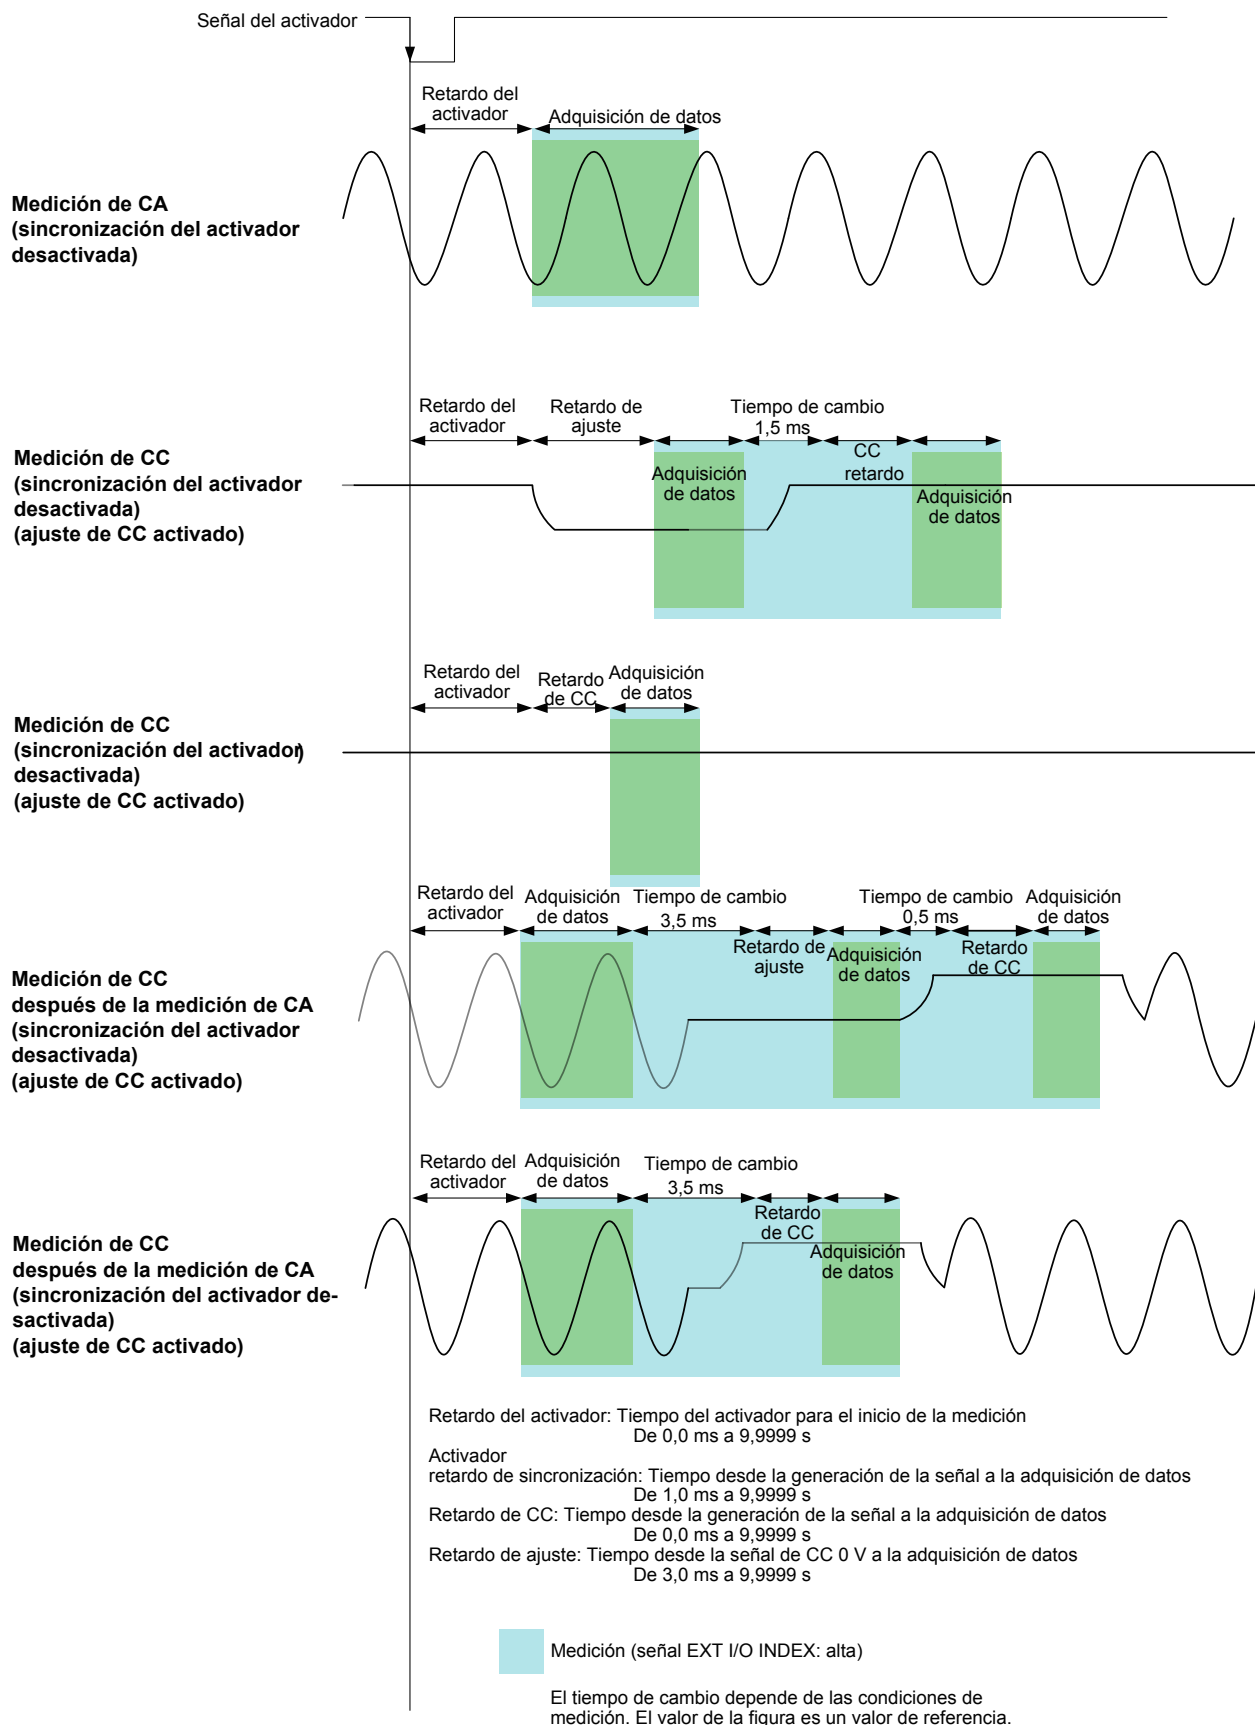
Señal del activador

Retardo del activador

Adquisición de datos

Medición de CA (sincronización del activador desactivada)

Retardo del activador

Retardo de ajuste

Tiempo de cambio 1,5 ms

CC retardo

Adquisición de datos

Adquisición de datos

Medición de CC (sincronización del activador desactivada) (ajuste de CC activado)

Retardo del activador

Retardo de CC

Adquisición de datos

Medición de CC (sincronización del activador desactivada) (ajuste de CC activado)

Retardo del activador

Adquisición de datos

Tiempo de cambio 3,5 ms

Tiempo de cambio 0,5 ms

Adquisición de datos

Retardo de ajuste

Adquisición de datos

Retardo de CC

Medición de CC después de la medición de CA (sincronización del activador desactivada) (ajuste de CC activado)

Retardo del activador

Adquisición de datos

Tiempo de cambio 3,5 ms

Retardo de CC

Adquisición de datos

Medición de CC después de la medición de CA (sincronización del activador desactivada) (ajuste de CC activado)

Retardo del activador: Tiempo del activador para el inicio de la medición
De 0,0 ms a 9,9999 s
Activador
retardo de sincronización: Tiempo desde la generación de la señal a la adquisición de datos
De 1,0 ms a 9,9999 s
Retardo de CC: Tiempo desde la generación de la señal a la adquisición de datos
De 0,0 ms a 9,9999 s
Retardo de ajuste: Tiempo desde la señal de CC 0 V a la adquisición de datos
De 3,0 ms a 9,9999 s

Medición (señal EXT I/O INDEX: alta)

El tiempo de cambio depende de las condiciones de medición. El valor de la figura es un valor de referencia.